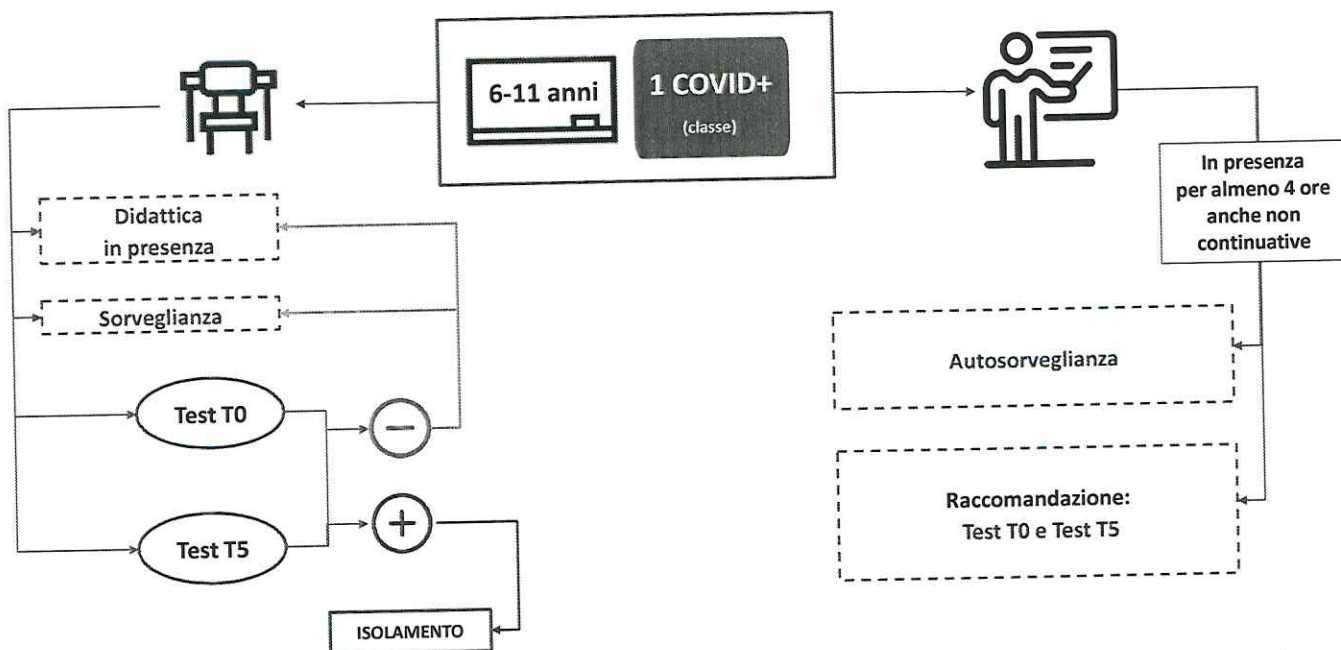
6-11 anni

1 COVID+
(classe)

Didattica in presenza

Sorveglianza

Test T0

Test T5

ISOLAMENTO

In presenza per almeno 4 ore anche non continuative

Autosorveglianza

Raccomandazione: Test T0 e Test T5